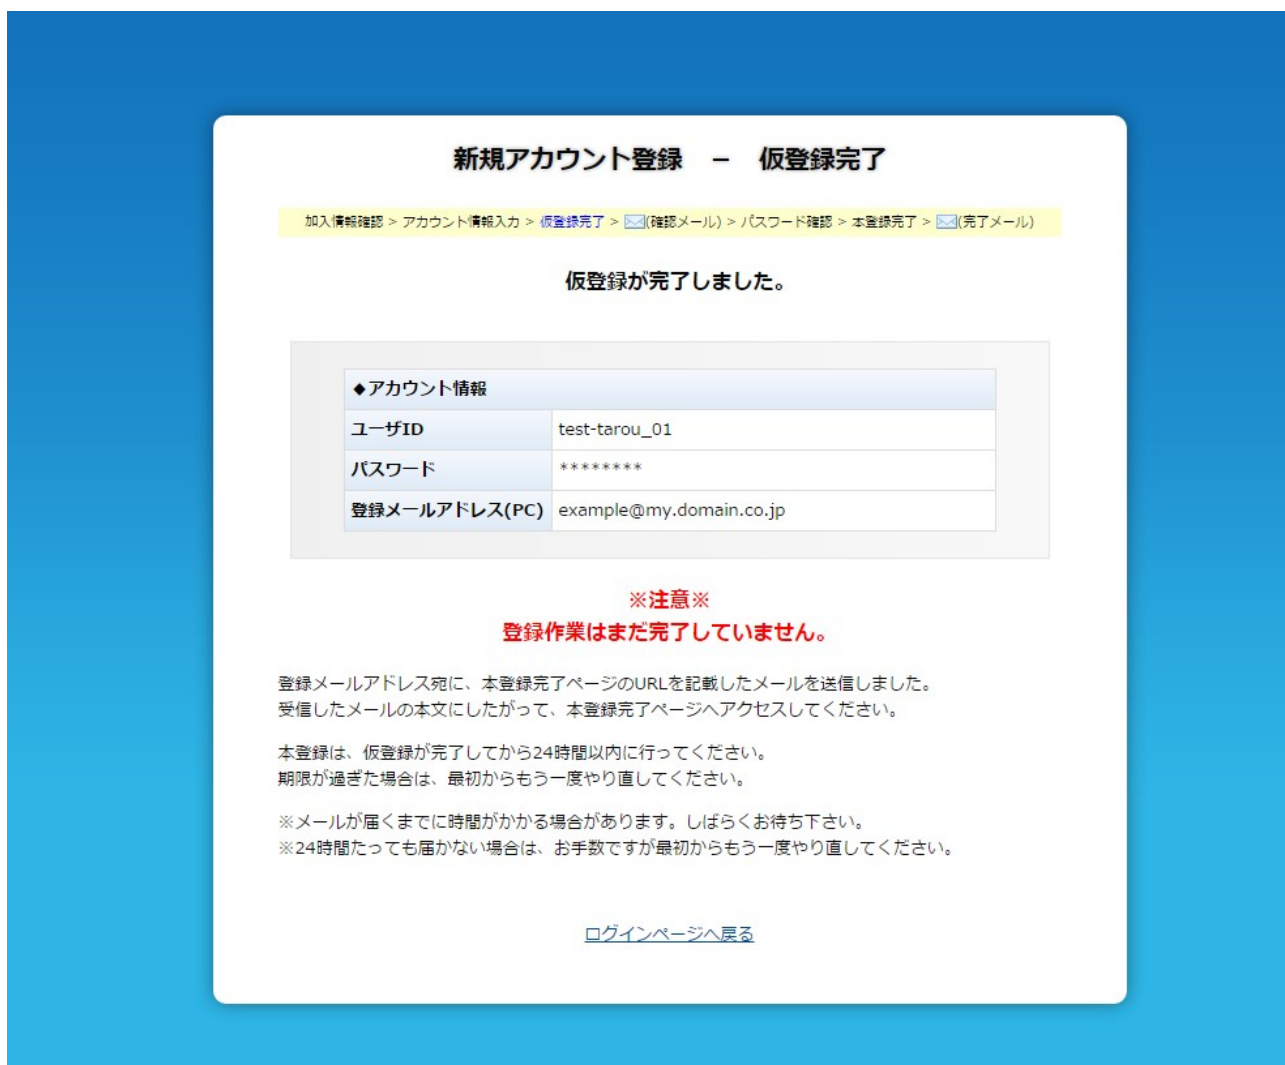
新規アカウント登録 － 仮登録完了

加入情報確認 > アカウント情報入力 > 仮登録完了 > (確認メール) > パスワード確認 > 本登録完了 > (完了メール)

仮登録が完了しました。

| ◆アカウント情報 | |
|---|---|
| ユーザID | test-tarou_01 |
| パスワード | ******** |
| 登録メールアドレス(PC) | example@my.domain.co.jp |

※注意※
登録作業はまだ完了していません。

登録メールアドレス宛に、本登録完了ページのURLを記載したメールを送信しました。
受信したメールの本文にしたがって、本登録完了ページへアクセスしてください。

本登録は、仮登録が完了してから24時間以内に行ってください。
期限が過ぎた場合は、最初からもう一度やり直してください。

※メールが届くまでに時間がかかる場合があります。しばらくお待ち下さい。
※24時間たっても届かない場合は、お手数ですが最初からもう一度やり直してください。

ログインページへ戻る